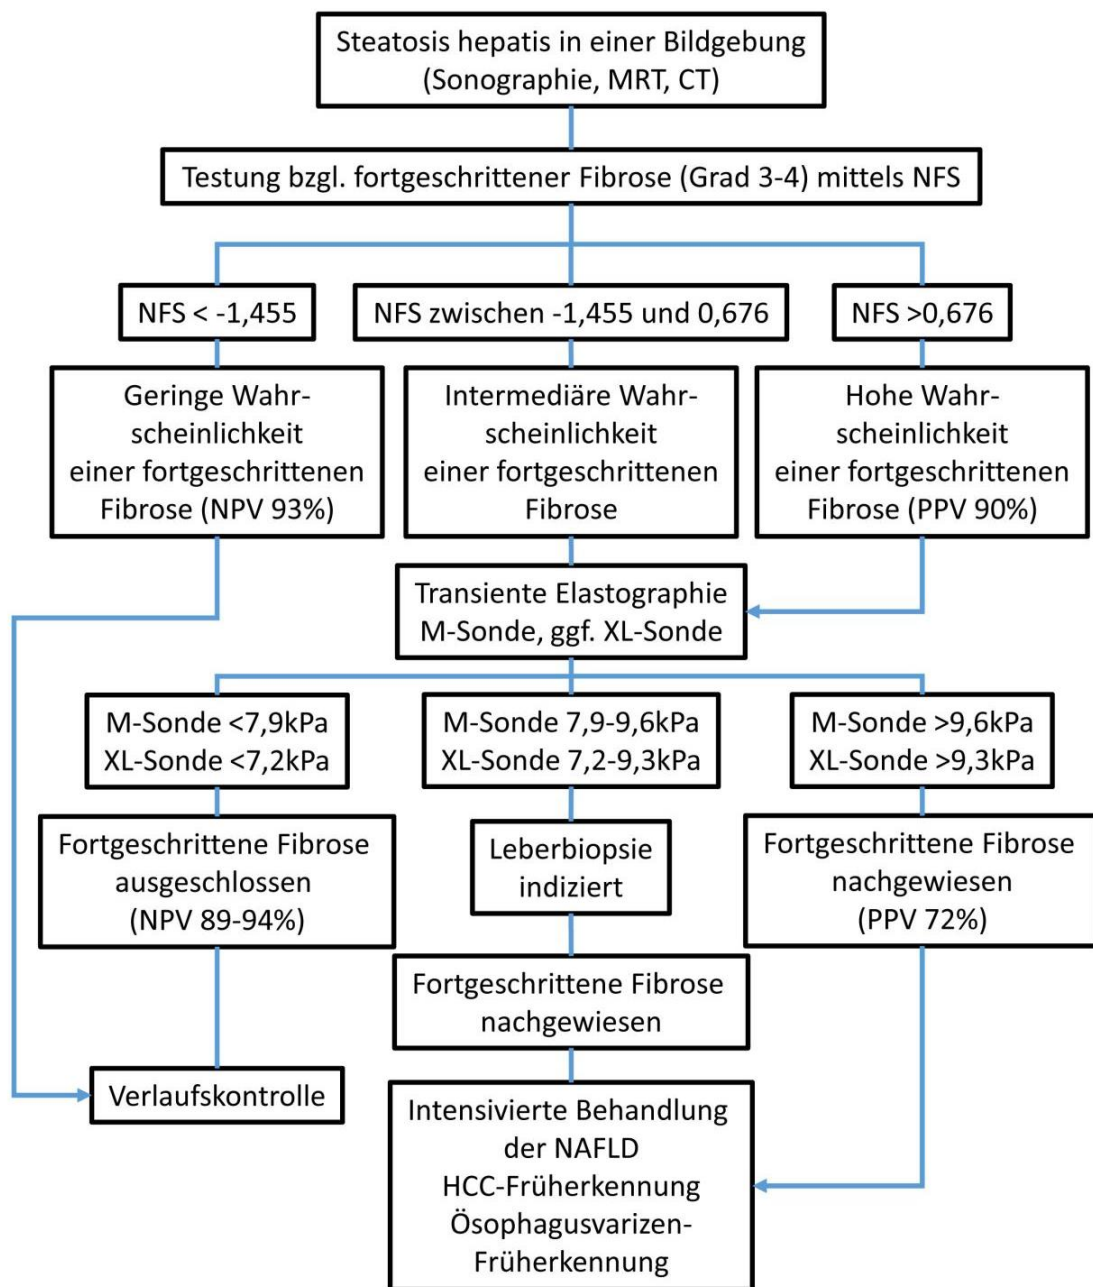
Steatosis hepatis in einer Bildgebung (Sonographie, MRT, CT)

Testung bzgl. fortgeschrittener Fibrose (Grad 3-4) mittels NFS

NFS < -1,455

NFS zwischen -1,455 und 0,676

NFS >0,676

Geringe Wahrscheinlichkeit einer fortgeschrittenen Fibrose (NPV 93%)

Intermediäre Wahrscheinlichkeit einer fortgeschrittenen Fibrose

Hohe Wahrscheinlichkeit einer fortgeschrittenen Fibrose (PPV 90%)

Transiente Elastographie M-Sonde, ggf. XL-Sonde

M-Sonde <7,9kPa
XL-Sonde <7,2kPa

M-Sonde 7,9-9,6kPa
XL-Sonde 7,2-9,3kPa

M-Sonde >9,6kPa
XL-Sonde >9,3kPa

Fortgeschrittene Fibrose ausgeschlossen (NPV 89-94%)

Leberbiopsie indiziert

Fortgeschrittene Fibrose nachgewiesen (PPV 72%)

Fortgeschrittene Fibrose nachgewiesen

Verlaufskontrolle

Intensivierte Behandlung der NAFLD
HCC-Früherkennung
Ösophagusvarizen-Früherkennung